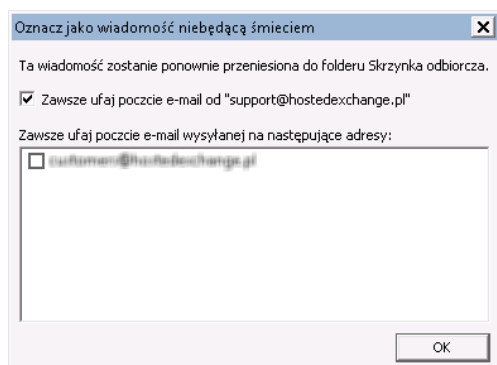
Oznacz jako wiadomość niebędącą śmieciem

Ta wiadomość zostanie ponownie przeniesiona do folderu Skrzynka odbiorcza.

Zawsze ufaj poczcie e-mail od "support@hostedexchange.pl"

Zawsze ufaj poczcie e-mail wysyłanej na następujące adresy:

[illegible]

OK